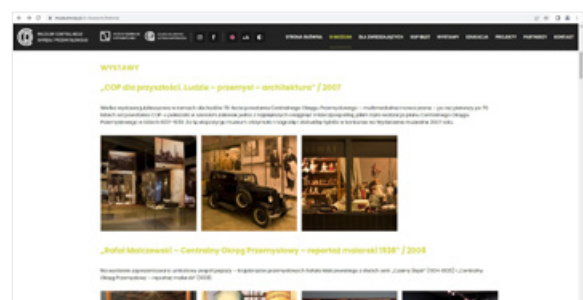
MUZEUM CENTRALNEGO OKRĘGU PRZEMYSŁOWEGO

STRONA GŁÓWNA O MUZEUM DLA ZWIEDZAJĄCYCH COP BLOT WYSTAWY EDUKACJA PROJEKTY PARTNERZY KONTAKT

WYSTAWY

„COP dla przyszłości. Ludzie – przemysł – architektura" / 2007

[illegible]

„Rafał Malczewski – Centralny Okręg Przemysłowy – reportaż malarski 1938" / 2008

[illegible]